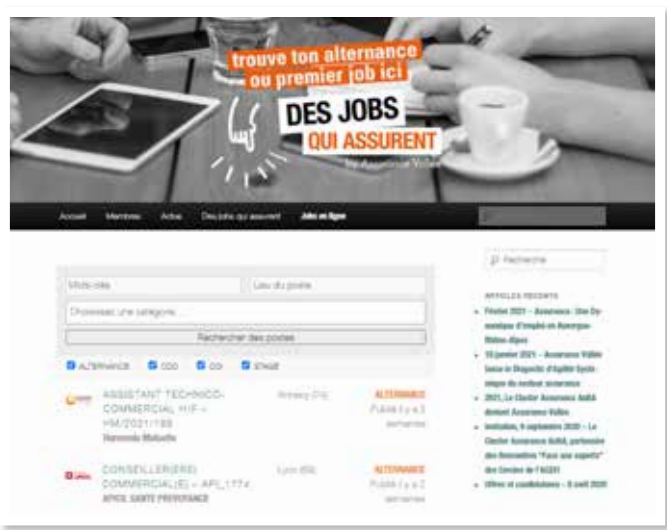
trouve ton alternance
ou premier job ici

DES JOBS
QUI ASSURENT
by Assurance Vallée

Accueil Membres Actus Des jobs qui assurent Jobs en ligne

Mots-clés
Lieu du poste
Choisissez une catégorie...
Rechercher des postes

ALTERNANCE CDD CDI STAGE

ASSISTANT TECHNICO-COMMERCIAL H/F – HM/2021/188
Harmonie Mutuelle
Annecy (74)
ALTERNANCE
Publié il y a 3 semaines

CONSEILLER(ERE) COMMERCIAL(E) – APL_1774
APICIL SANTE PREVOYANCE
Lyon (69)
ALTERNANCE
Publié il y a 2 semaines

Rechercher

ARTICLES RÉCENTS
Février 2021 – Assurance : Une Dynamique d'emploi en Auvergne-Rhône-Alpes
15 janvier 2021 – Assurance Vallée lance le Diagnostic d'Agilité Systémique du secteur assurance
2021, Le Cluster Assurance AuRA devient Assurance Vallée
Invitation, 9 septembre 2020 – Le Cluster Assurance AuRA, partenaire des Innovatives "Faux aux experts" des Cercles de l'AGEFI
Offres et candidatures – 8 août 2020